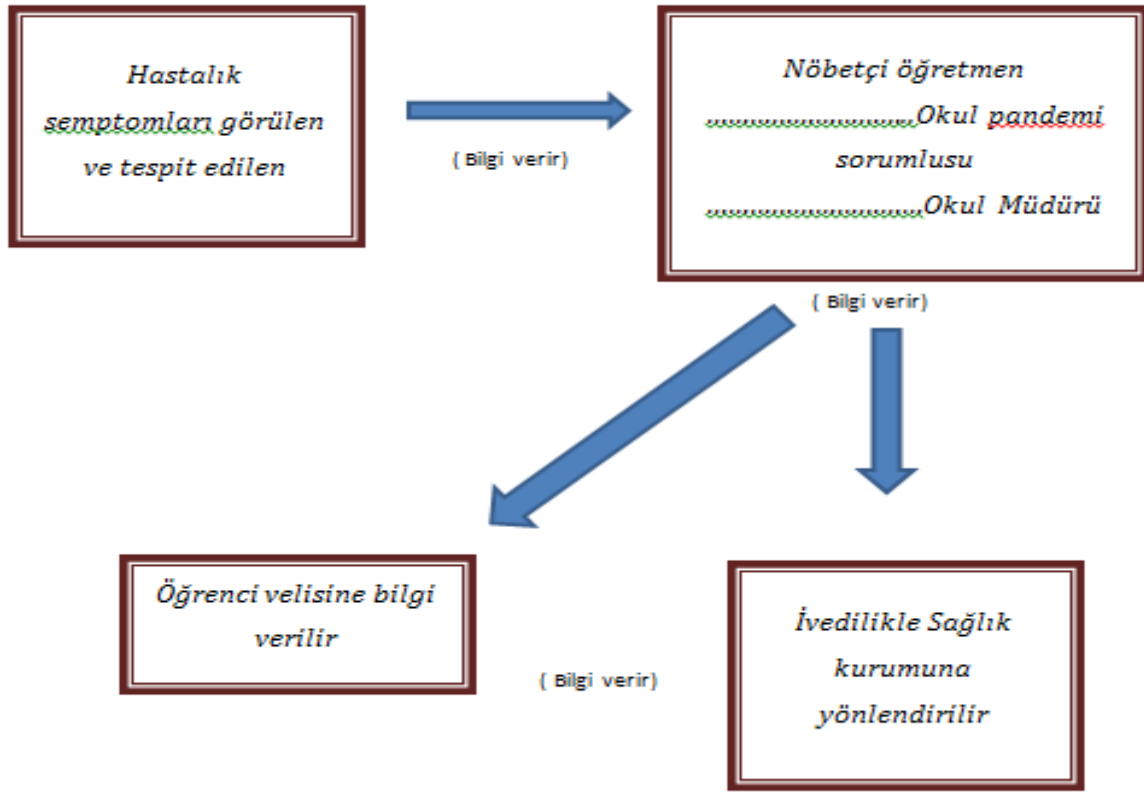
Hastalık semptomları görülen ve tespit edilen

( Bilgi verir)

Nöbetçi öğretmen ………………………Okul pandemi sorumlusu ………………………Okul Müdürü

( Bilgi verir)

Öğrenci velisine bilgi verilir

( Bilgi verir)

İvedilikle Sağlık kurumuna yönlendirilir